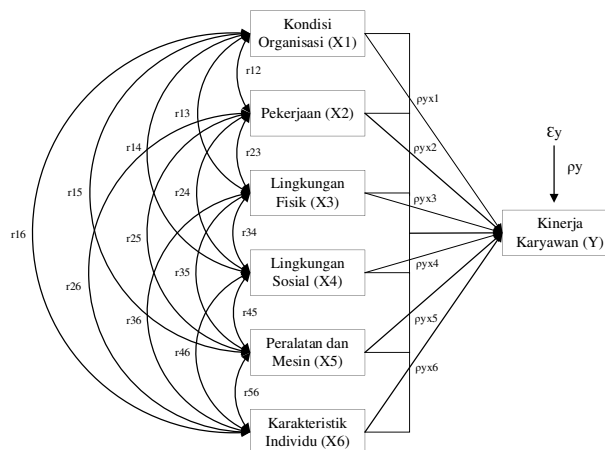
Kondisi Organisasi (X1)

Pekerjaan (X2)

Lingkungan Fisik (X3)

Lingkungan Sosial (X4)

Peralatan dan Mesin (X5)

Karakteristik Individu (X6)

Kinerja Karyawan (Y)

r12
r13
r14
r15
r16
r23
r24
r25
r26
r34
r35
r36
r45
r46
r56

ρyx1
ρyx2
ρyx3
ρyx4
ρyx5
ρyx6

εy
ρy